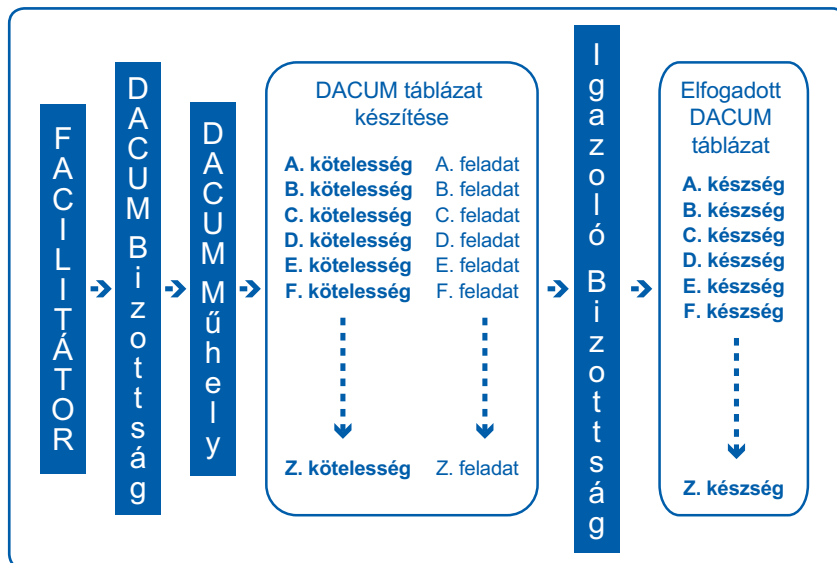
FACILITÁTOR

DACUM Bizottság

DACUM Műhely

DACUM táblázat készítése

A. kötelesség A. feladat
B. kötelesség B. feladat
C. kötelesség C. feladat
D. kötelesség D. feladat
E. kötelesség E. feladat
F. kötelesség F. feladat

Z. kötelesség Z. feladat

Igazoló Bizottság

Elfogadott DACUM táblázat

A. készség
B. készség
C. készség
D. készség
E. készség
F. készség

Z. készség